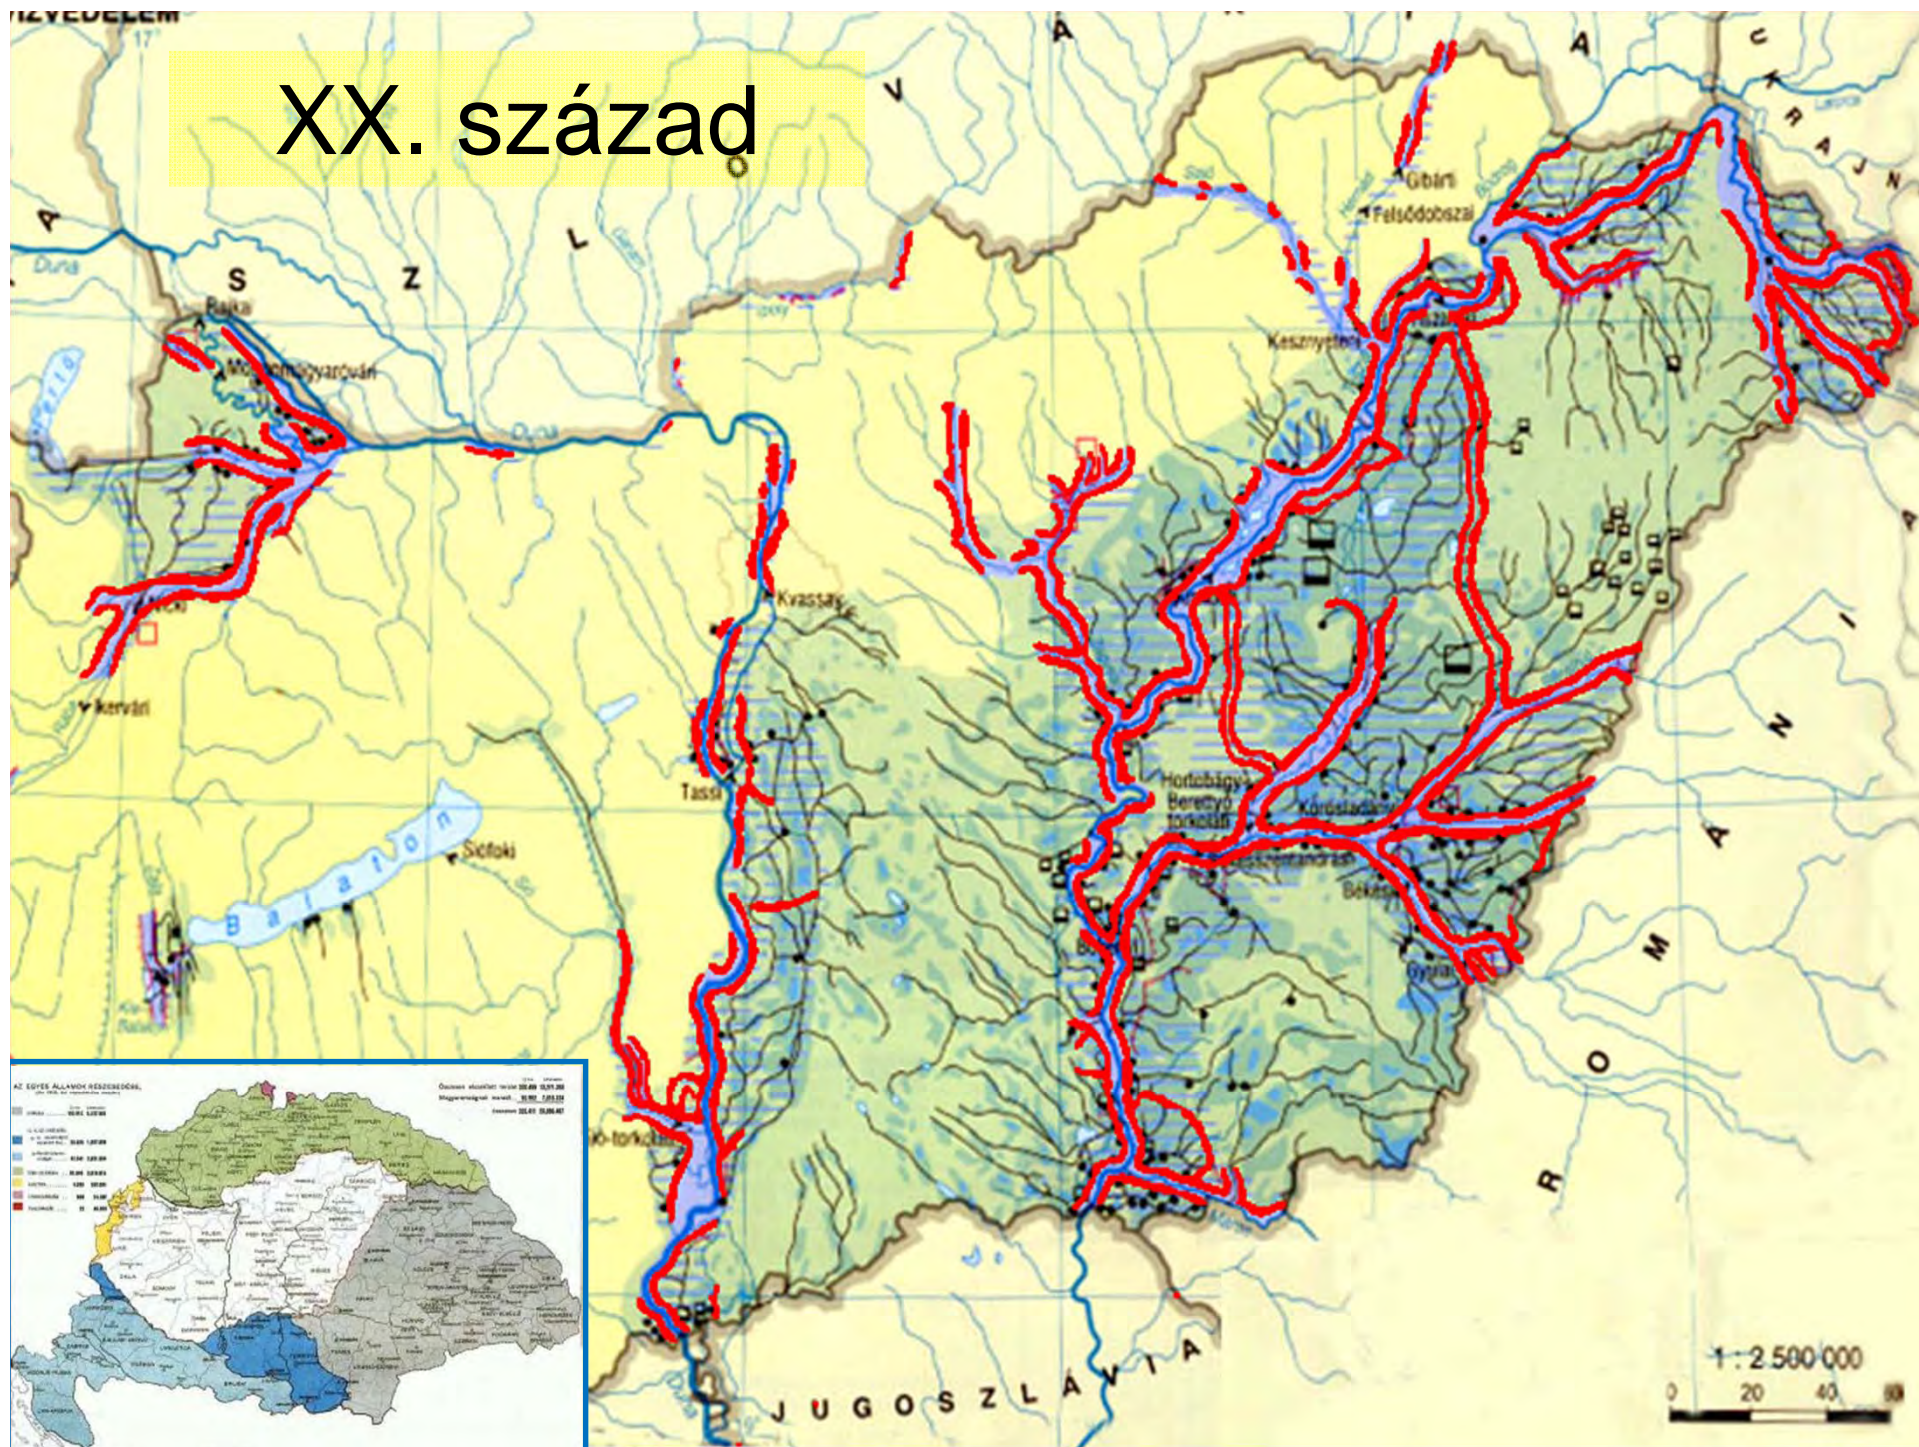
VÍZVÉDELEM

XX. század

A

V

A

U

K

R

A

J

N

S

Z

L

O

Duna

Rajkai

Mosonmagyaróvári

Duna

Gibárt

Felsődobszai

Keszny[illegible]

Kvassay

Ikervári

Tassi

Siófoki

Balaton

Hortobágy-Berettyó torkolati

Körösladányi

Békés

Gyulai

R

O

M

Á

N

I

A

J U G O S Z L Á V I A

1 : 2 500 000

0 20 40 60

AZ EGYES ÁLLAMOK RÉSZESEDÉSE